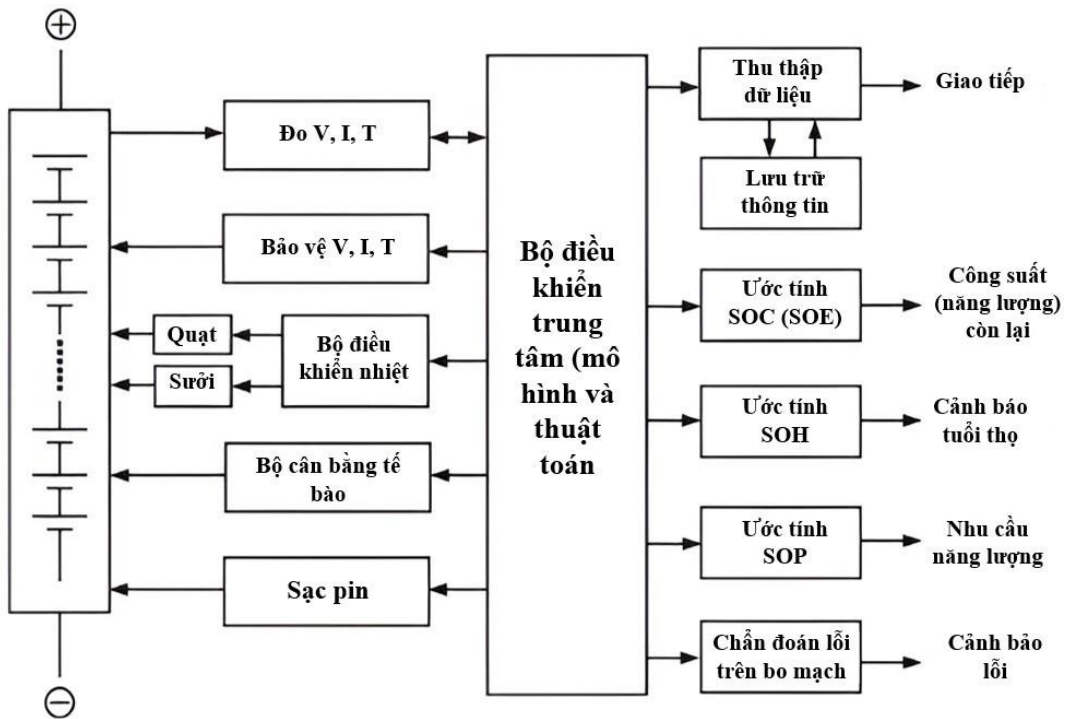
⊕

Đo V, I, T

Bảo vệ V, I, T

Quạt

Sưởi

Bộ điều khiển nhiệt

Bộ cân bằng tế bào

Sạc pin

⊖

Bộ điều khiển trung tâm (mô hình và thuật toán

Thu thập dữ liệu

Giao tiếp

Lưu trữ thông tin

Ước tính SOC (SOE)

Công suất (năng lượng) còn lại

Ước tính SOH

Cảnh báo tuổi thọ

Ước tính SOP

Nhu cầu năng lượng

Chẩn đoán lỗi trên bo mạch

Cảnh bảo lỗi